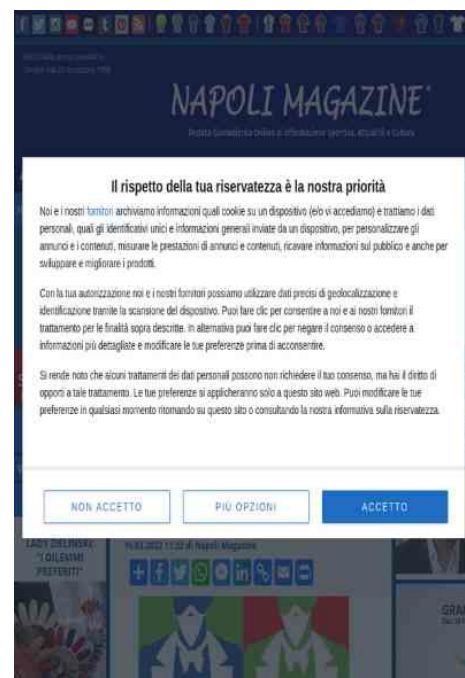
NAPOLI MAGAZINE

Il rispetto della tua riservatezza è la nostra priorità

Noi e i nostri fornitori archiviamo informazioni quali cookie su un dispositivo (e/o vi accediamo) e trattiamo i dati personali, quali gli identificativi unici e informazioni generali inviate da un dispositivo, per personalizzare gli annunci e i contenuti, misurare le prestazioni di annunci e contenuti, ricavare informazioni sul pubblico e anche per sviluppare e migliorare i prodotti.

Con la tua autorizzazione noi e i nostri fornitori possiamo utilizzare dati precisi di geolocalizzazione e identificazione tramite la scansione del dispositivo. Puoi fare clic per consentire a noi e ai nostri fornitori il trattamento per le finalità sopra descritte. In alternativa puoi fare clic per negare il consenso o accedere a informazioni più dettagliate e modificare le tue preferenze prima di acconsentire.

Si rende noto che alcuni trattamenti dei dati personali possono non richiedere il tuo consenso, ma hai il diritto di opporti a tale trattamento. Le tue preferenze si applicheranno solo a questo sito web. Puoi modificare le tue preferenze in qualsiasi momento ritornando su questo sito o consultando la nostra informativa sulla riservatezza.

NON ACCETTO

PIÙ OPZIONI

ACCETTO

LADY ZIELINSKI: "I DILEMMI PREFERITI"

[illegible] 11:22 di Napoli Magazine

GRA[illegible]